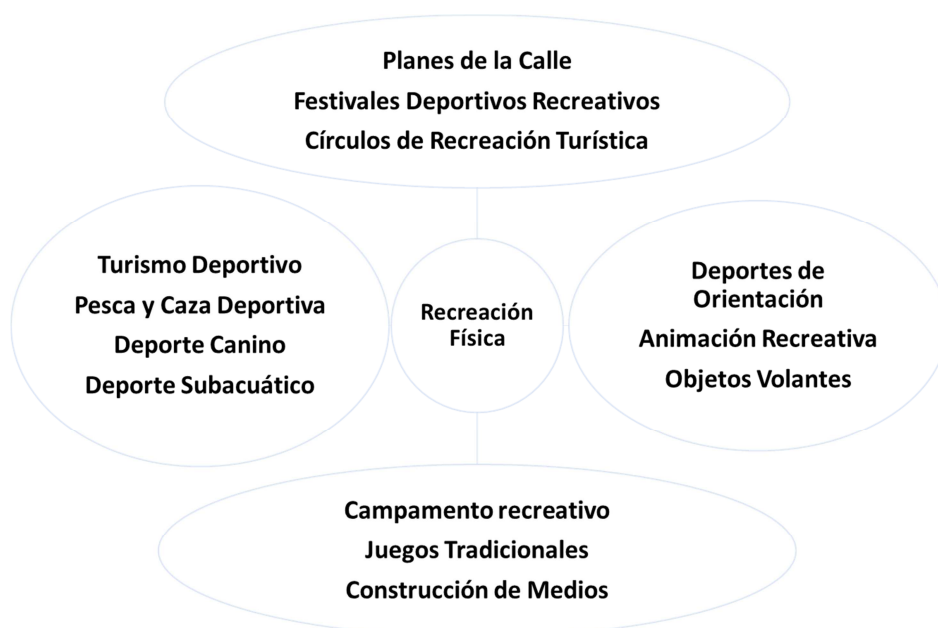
Planes de la Calle
Festivales Deportivos Recreativos
Círculos de Recreación Turística

Turismo Deportivo
Pesca y Caza Deportiva
Deporte Canino
Deporte Subacuático

Recreación Física

Deportes de Orientación
Animación Recreativa
Objetos Volantes

Campamento recreativo
Juegos Tradicionales
Construcción de Medios